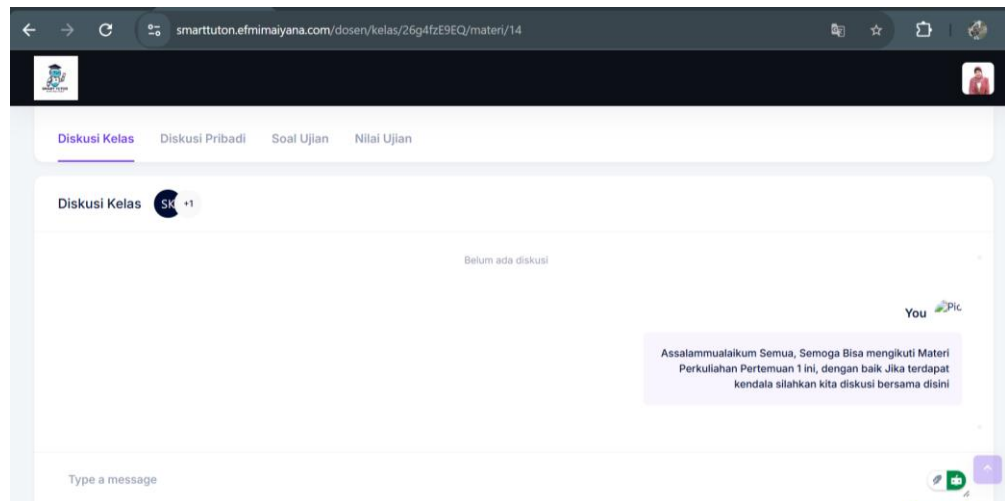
smarttuton.efmimaiyana.com/dosen/kelas/26g4fzE9EQ/materi/14

Diskusi Kelas Diskusi Pribadi Soal Ujian Nilai Ujian

Diskusi Kelas SK +1

Belum ada diskusi

You Pic

Assalammualaikum Semua, Semoga Bisa mengikuti Materi Perkuliahan Pertemuan 1 ini, dengan baik Jika terdapat kendala silahkan kita diskusi bersama disini

Type a message